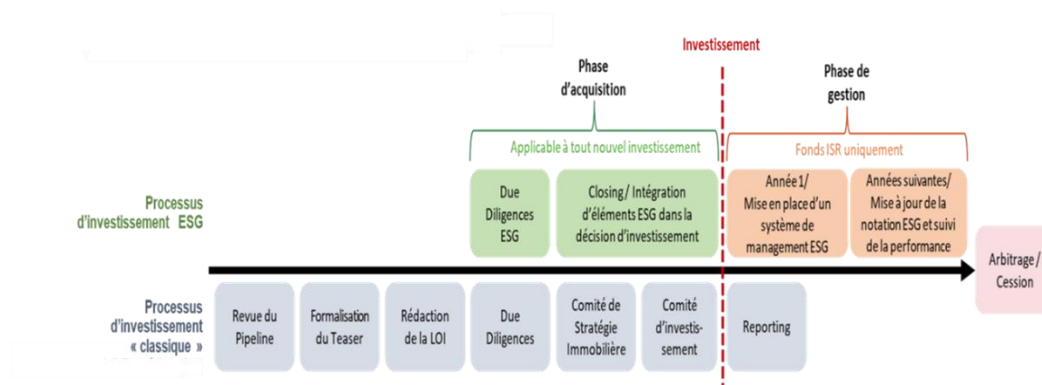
Investissement

Phase d'acquisition

Phase de gestion

Applicable à tout nouvel investissement

Fonds ISR uniquement

Processus d'investissement ESG

Due Diligences ESG

Closing / Intégration d'éléments ESG dans la décision d'investissement

Année 1/ Mise en place d'un système de management ESG

Années suivantes/ Mise à jour de la notation ESG et suivi de la performance

Arbitrage / Cession

Processus d'investissement « classique »

Revue du Pipeline

Formalisation du Teaser

Rédaction de la LOI

Due Diligences

Comité de Stratégie Immobilière

Comité d'investissement

Reporting